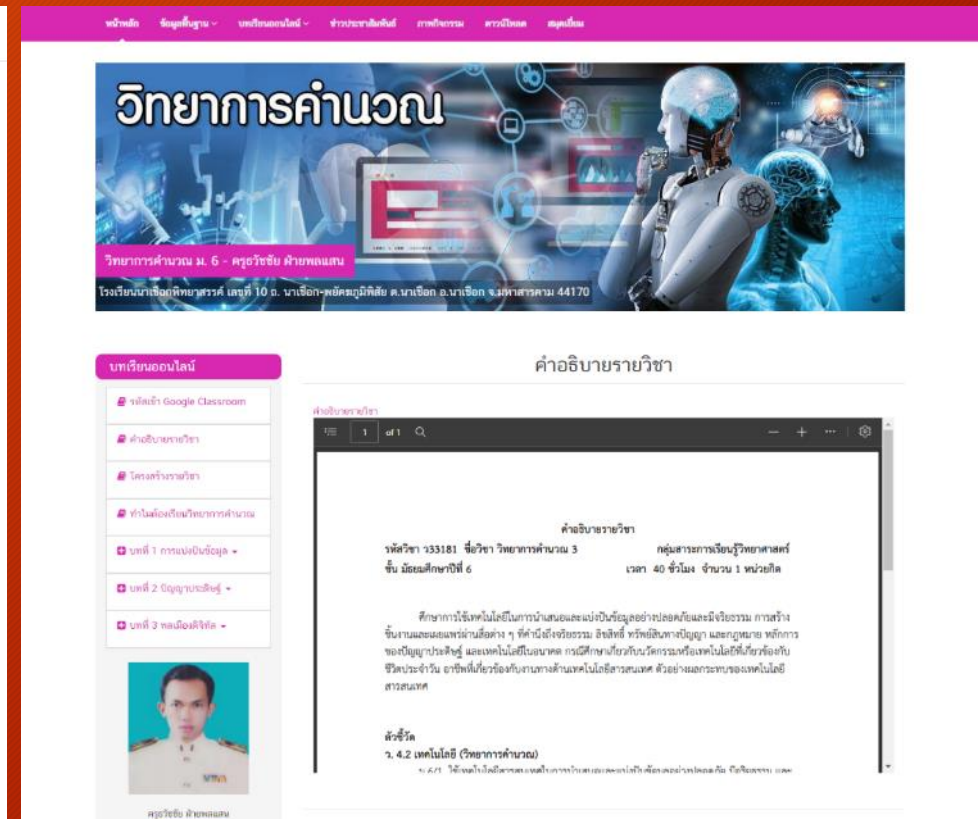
หน้าหลัก ข้อมูลพื้นฐาน ∨ บทเรียนออนไลน์ ∨ ข่าวประชาสัมพันธ์ ภาพกิจกรรม ดาวน์โหลด สมุดเยี่ยม

วิทยาการคำนวณ

วิทยาการคำนวณ ม. 6 - ครูวัชชัย ฝ้ายพลแสน

โรงเรียนนาเชือกพิทยาสรรค์ เลขที่ 10 ถ. นาเชือก-พยัคฆภูมิพิสัย ต.นาเชือก อ.นาเชือก จ.มหาสารคาม 44170

บทเรียนออนไลน์

รหัสเข้า Google Classroom

คำอธิบายรายวิชา

โครงสร้างรายวิชา

ทำไมต้องเรียนวิทยาการคำนวณ

บทที่ 1 การแบ่งปันข้อมูล ▾

บทที่ 2 ปัญญาประดิษฐ์ ▾

บทที่ 3 พลเมืองดิจิทัล ▾

ครูวัชชัย ฝ้ายพลแสน

คำอธิบายรายวิชา

คำอธิบายรายวิชา

1 of 1

คำอธิบายรายวิชา

รหัสวิชา ว33181 ชื่อวิชา วิทยาการคำนวณ 3 กลุ่มสาระการเรียนรู้วิทยาศาสตร์

ชั้น มัธยมศึกษาปีที่ 6 เวลา 40 ชั่วโมง จำนวน 1 หน่วยกิต

ศึกษาการใช้เทคโนโลยีในการนำเสนอและแบ่งปันข้อมูลอย่างปลอดภัยและมีจริยธรรม การสร้างชิ้นงานและเผยแพร่ผ่านสื่อต่าง ๆ ที่คำนึงถึงจริยธรรม ลิขสิทธิ์ ทรัพย์สินทางปัญญา และกฎหมาย หลักการของปัญญาประดิษฐ์ และเทคโนโลยีในอนาคต กรณีศึกษาเกี่ยวกับนวัตกรรมหรือเทคโนโลยีที่เกี่ยวข้องกับชีวิตประจำวัน อาชีพที่เกี่ยวข้องกับงานทางด้านเทคโนโลยีสารสนเทศ ตัวอย่างผลกระทบของเทคโนโลยีสารสนเทศ

ตัวชี้วัด

ว. 4.2 เทคโนโลยี (วิทยาการคำนวณ)

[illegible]